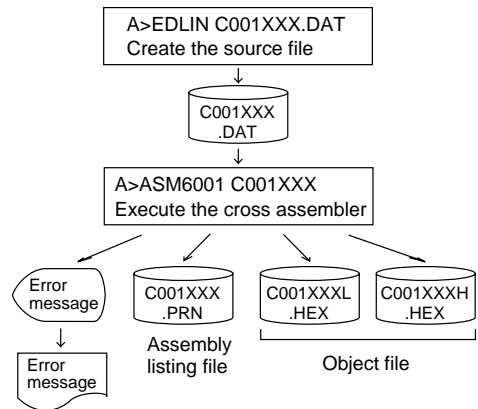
A>EDLIN C001XXX.DAT
Create the source file

C001XXX
.DAT

A>ASM6001 C001XXX
Execute the cross assembler

Error
message

Error
message

C001XXX
.PRN

Assembly
listing file

C001XXXL
.HEX

C001XXXH
.HEX

Object file